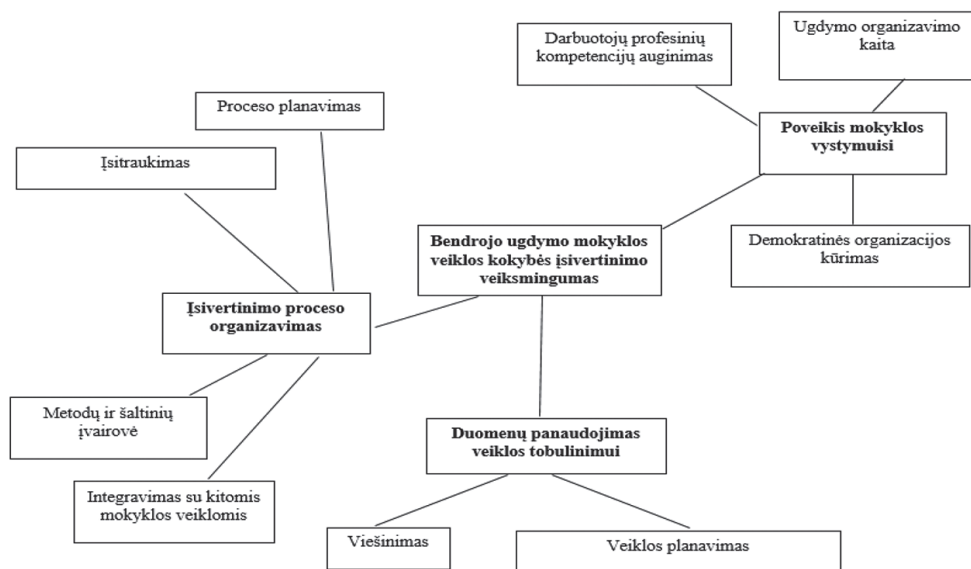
Darbuotojų profesinių kompetencijų auginimas

Ugdymo organizavimo kaita

Poveikis mokyklos vystymuisi

Proceso planavimas

Įsitraukimas

Bendrojo ugdymo mokyklos veiklos kokybės įsivertinimo veiksmingumas

Demokratinės organizacijos kūrimas

Įsivertinimo proceso organizavimas

Metodų ir šaltinių įvairovė

Duomenų panaudojimas veiklos tobulinimui

Integravimas su kitomis mokyklos veiklomis

Viešinimas

Veiklos planavimas